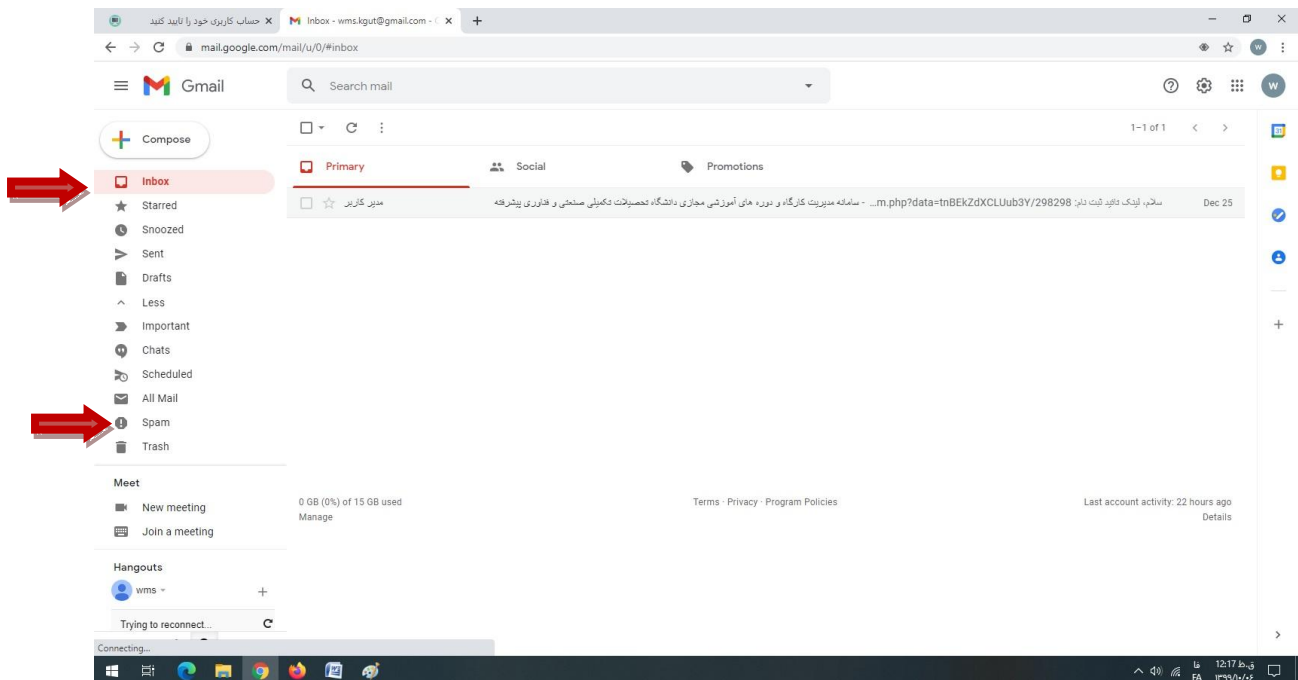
حساب کاربری خود را تایید کنید ×
Inbox - wms.kgut@gmail.com - ×
+

mail.google.com/mail/u/0/#inbox

Gmail

Search mail

Compose

Inbox
Starred
Snoozed
Sent
Drafts
Less
Important
Chats
Scheduled
All Mail
Spam
Trash

Meet
New meeting
Join a meeting

Hangouts
wms

Trying to reconnect...

Connecting...

1–1 of 1

Primary
Social
Promotions

مدیر کاربر
سامانه مدیریت کارگاه و دوره های آموزشی مجازی دانشگاه تحصیلات تکمیلی صنعتی و فناوری پیشرفته - سلام، لینک تائید ثبت نام: m.php?data=tnBEkZdXCLUub3Y/298298...
Dec 25

0 GB (0%) of 15 GB used
Manage

Terms · Privacy · Program Policies

Last account activity: 22 hours ago
Details

FA
فا
12:17 ق.ظ
۱۳۹۹/۱۰/۰۶